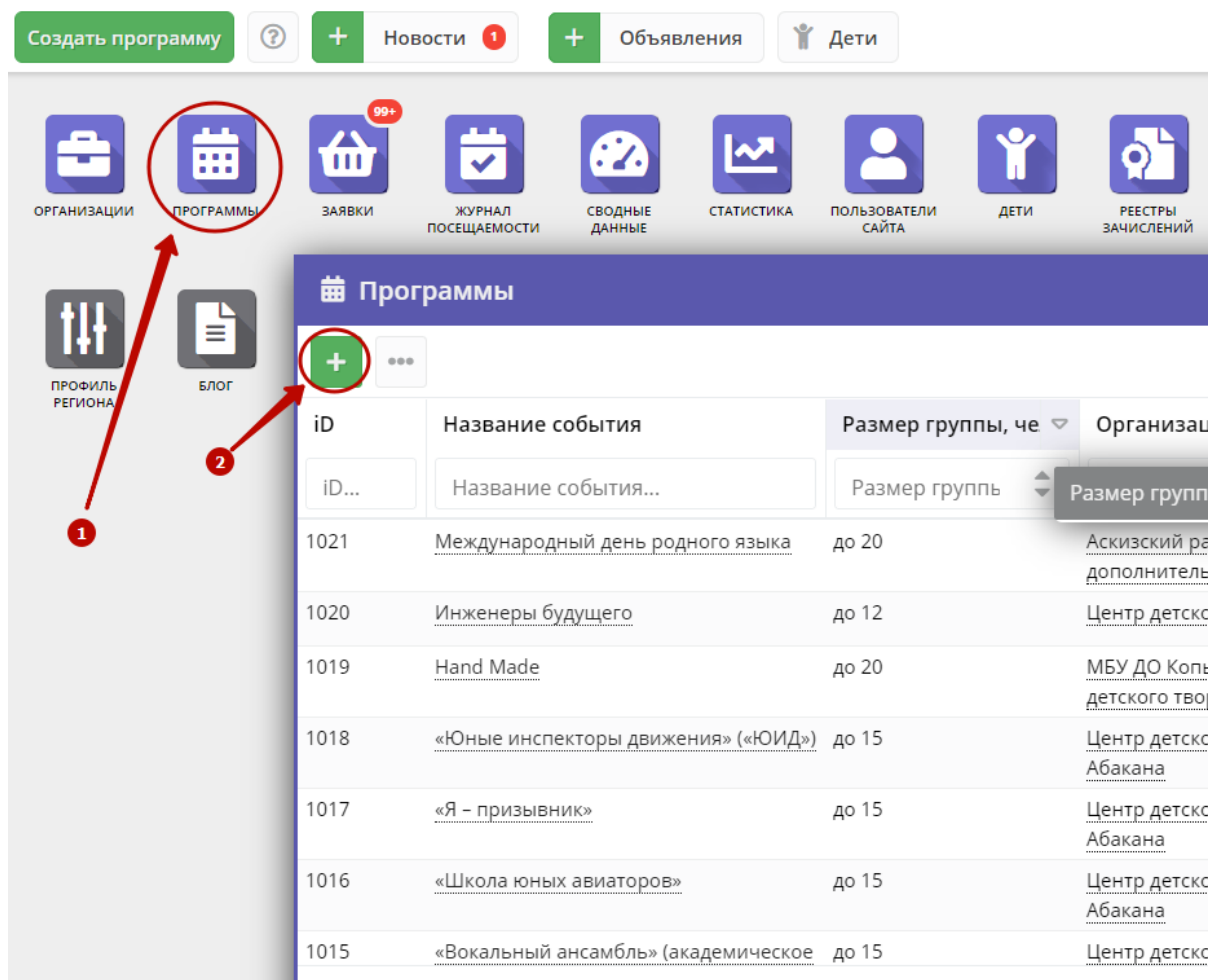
Создать программу ? + Новости 1 + Объявления Дети

ОРГАНИЗАЦИИ ПРОГРАММЫ 99+ ЗАЯВКИ ЖУРНАЛ ПОСЕЩАЕМОСТИ СВОДНЫЕ ДАННЫЕ СТАТИСТИКА ПОЛЬЗОВАТЕЛИ САЙТА ДЕТИ РЕЕСТРЫ ЗАЧИСЛЕНИЙ

ПРОФИЛЬ РЕГИОНА БЛОГ

1

2

Программы

+ •••

| iD | Название события | Размер группы, че | Организац |
|---|---|---|---|
| iD... | Название события... | Размер групп | Размер групп |
| 1021 | Международный день родного языка | до 20 | Аскизский ра дополнитель |
| 1020 | Инженеры будущего | до 12 | Центр детско |
| 1019 | Hand Made | до 20 | МБУ ДО Копь детского твор |
| 1018 | «Юные инспекторы движения» («ЮИД») | до 15 | Центр детско Абакана |
| 1017 | «Я – призывник» | до 15 | Центр детско Абакана |
| 1016 | «Школа юных авиаторов» | до 15 | Центр детско Абакана |
| 1015 | «Вокальный ансамбль» (академическое | до 15 | Центр детско |